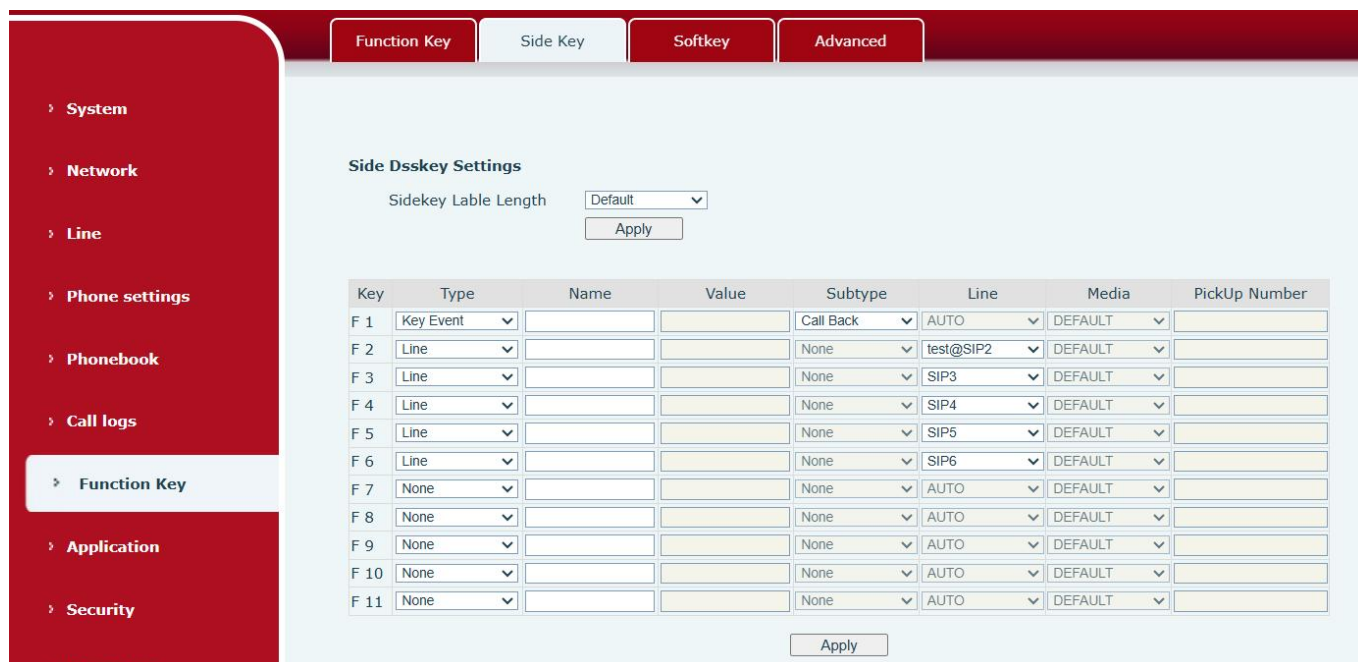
Function Key | Side Key | Softkey | Advanced

› System

› Network

› Line

› Phone settings

› Phonebook

› Call logs

› Function Key

› Application

› Security

Side Dsskey Settings

Sidekey Lable Length Default

Apply

| Key | Type | Name | Value | Subtype | Line | Media | PickUp Number |
|---|---|---|---|---|---|---|---|
| F 1 | Key Event | | | Call Back | AUTO | DEFAULT | |
| F 2 | Line | | | None | test@SIP2 | DEFAULT | |
| F 3 | Line | | | None | SIP3 | DEFAULT | |
| F 4 | Line | | | None | SIP4 | DEFAULT | |
| F 5 | Line | | | None | SIP5 | DEFAULT | |
| F 6 | Line | | | None | SIP6 | DEFAULT | |
| F 7 | None | | | None | AUTO | DEFAULT | |
| F 8 | None | | | None | AUTO | DEFAULT | |
| F 9 | None | | | None | AUTO | DEFAULT | |
| F 10 | None | | | None | AUTO | DEFAULT | |
| F 11 | None | | | None | AUTO | DEFAULT | |

Apply